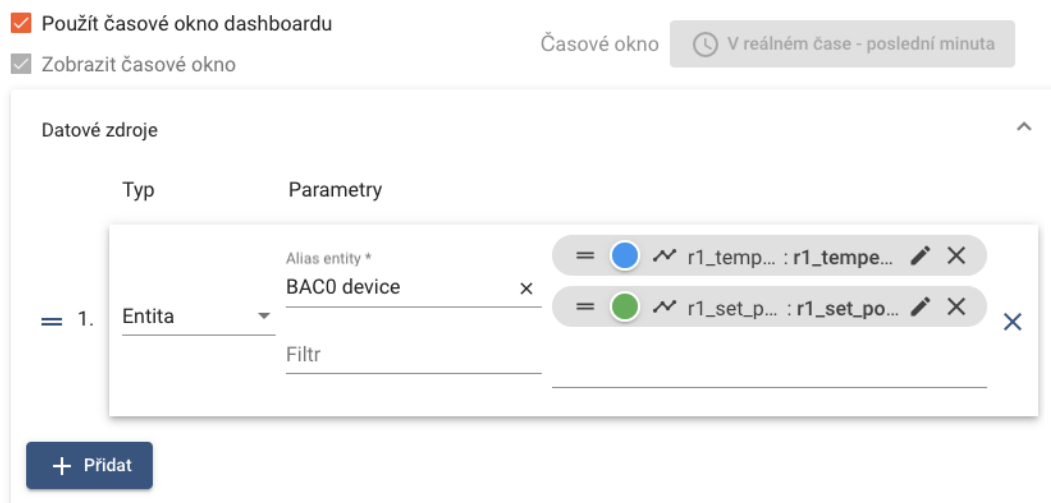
Použít časové okno dashboardu

Zobrazit časové okno

Časové okno

V reálném čase - poslední minuta

Datové zdroje

Typ

Parametry

1.

Entita

Alias entity *

BAC0 device

Filtr

r1_temp… : r1_tempe…

r1_set_p… : r1_set_po…

Přidat